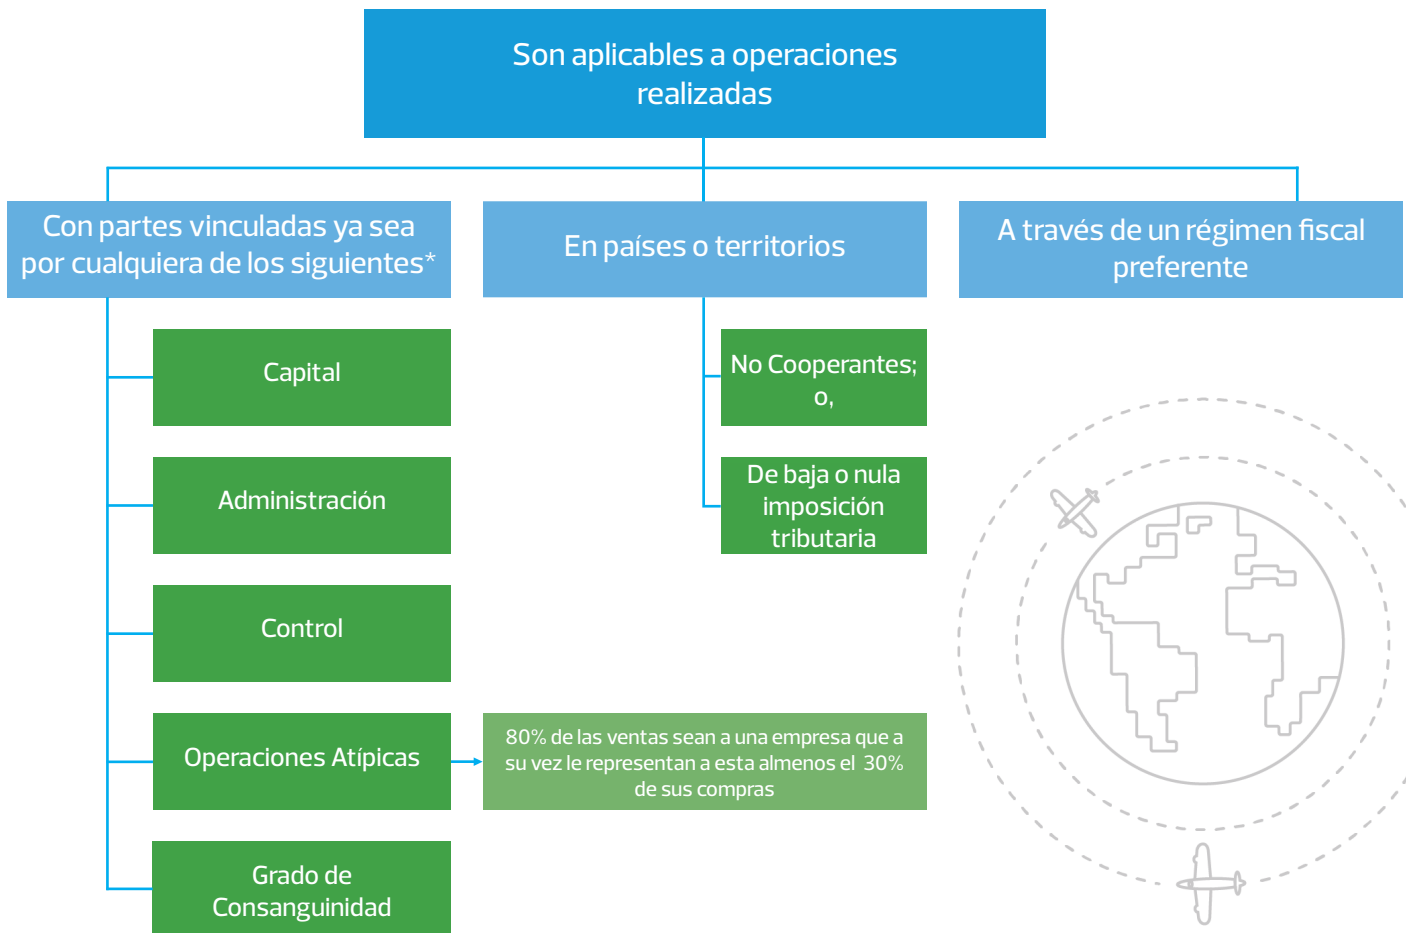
Son aplicables a operaciones realizadas

Con partes vinculadas ya sea por cualquiera de los siguientes*

Capital

Administración

Control

Operaciones Atípicas

80% de las ventas sean a una empresa que a su vez le representan a esta almenos el 30% de sus compras

Grado de Consanguinidad

En países o territorios

No Cooperantes; o,

De baja o nula imposición tributaria

A través de un régimen fiscal preferente